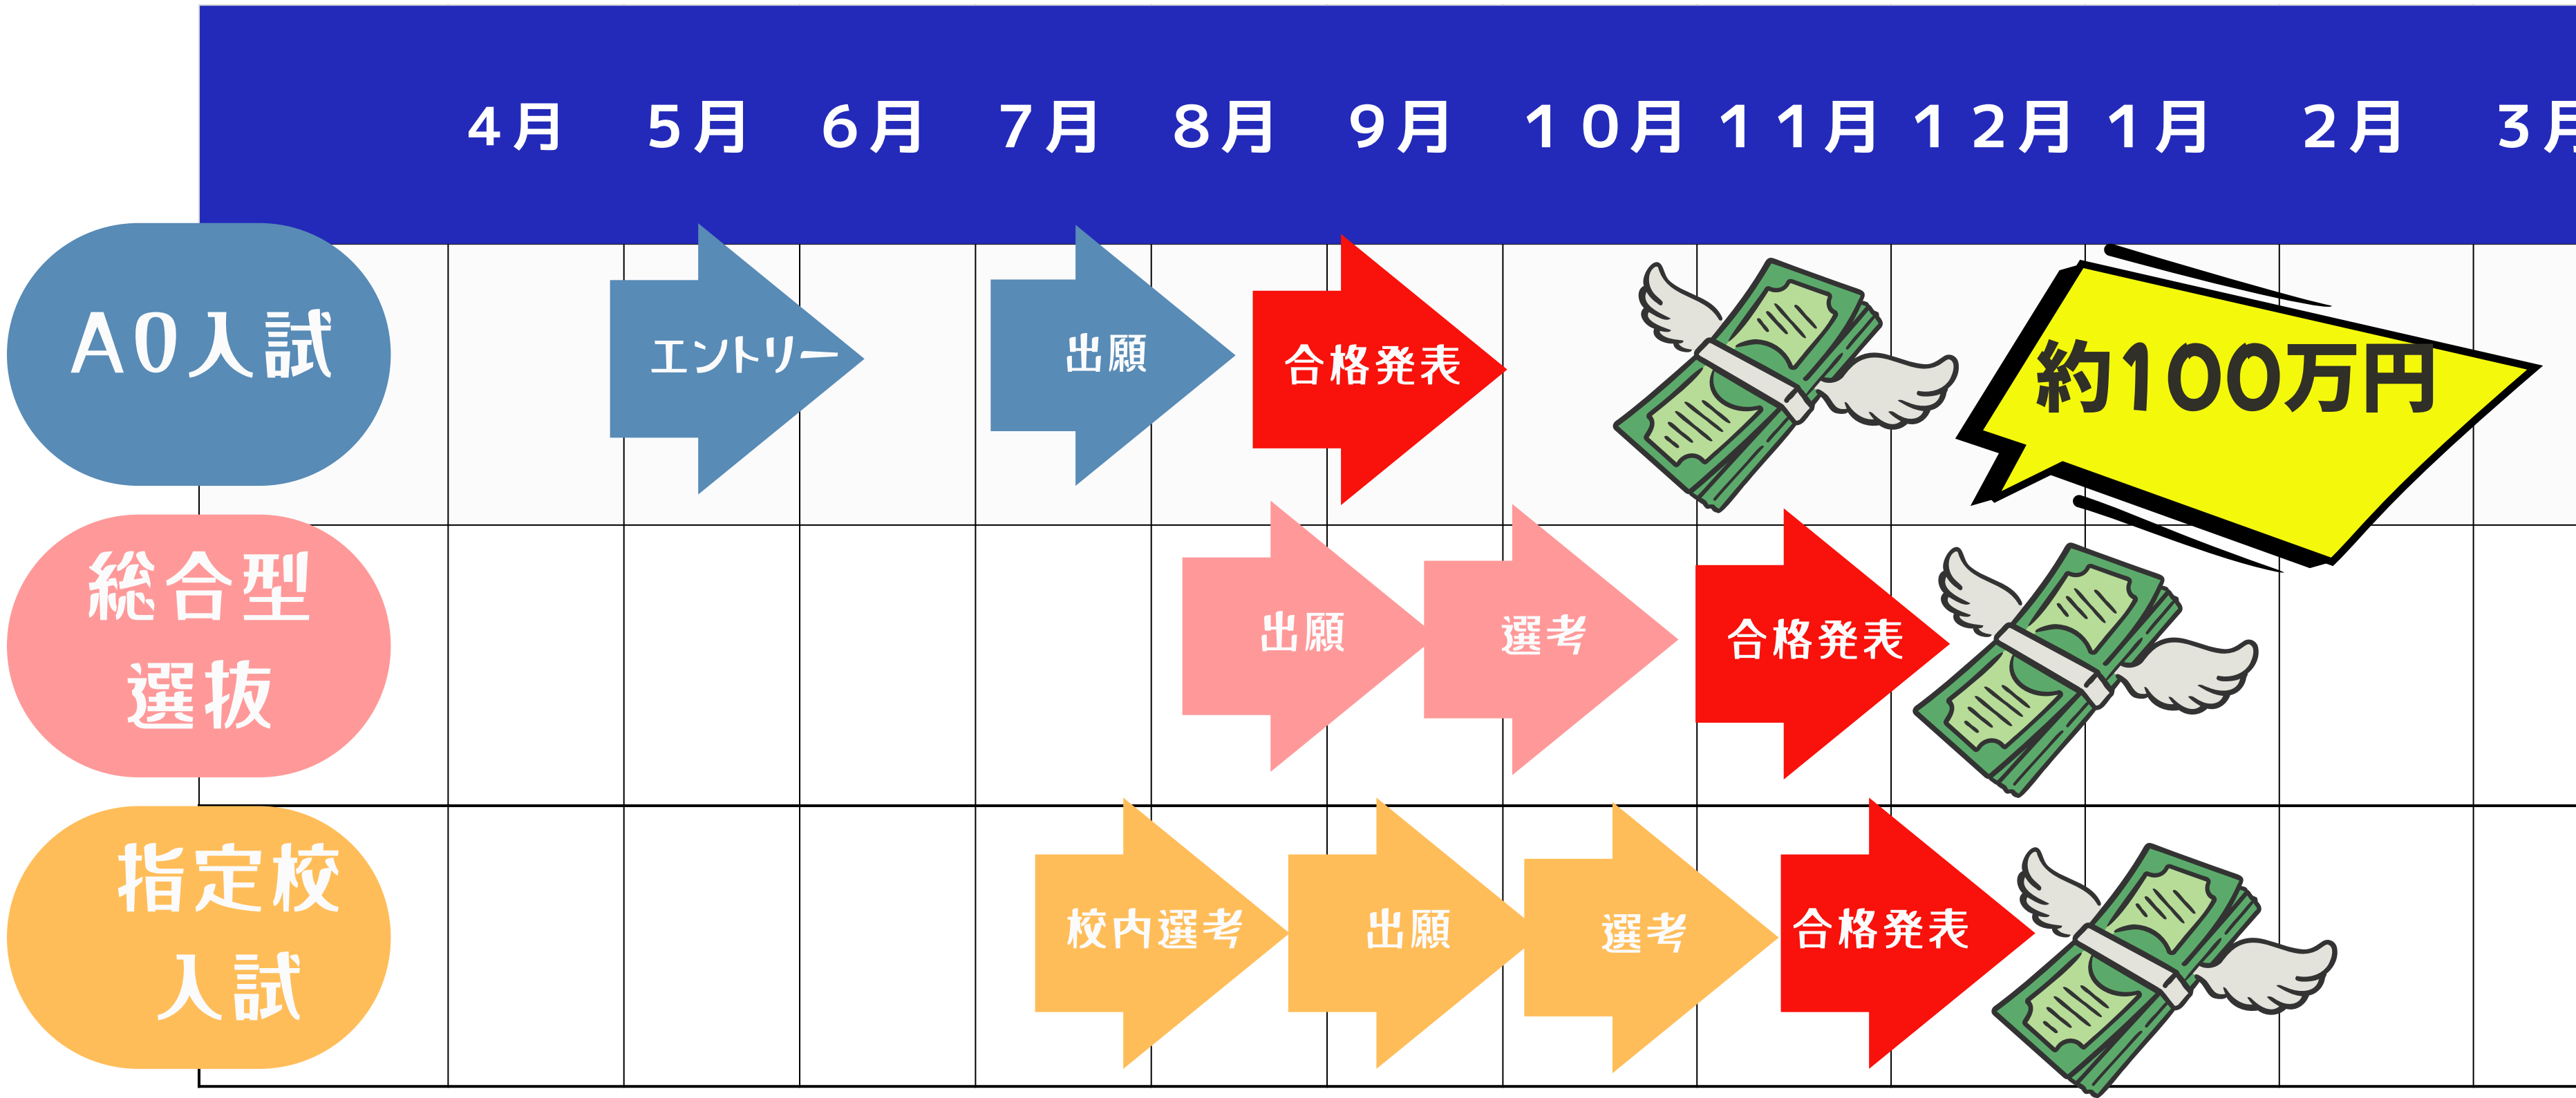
| | 4月 | 5月 | 6月 | 7月 | 8月 | 9月 | 10月 | 11月 | 12月 | 1月 | 2月 | 3月 |
|---|---|---|---|---|---|---|---|---|---|---|---|---|
| AO入試 | | エントリー | | 出願 | 合格発表 | | | | 約100万円 | | | |
| 総合型選抜 | | | | | 出願 | 選考 | 合格発表 | | | | | |
| 指定校入試 | | | | 校内選考 | 出願 | 選考 | 合格発表 | | | | | |